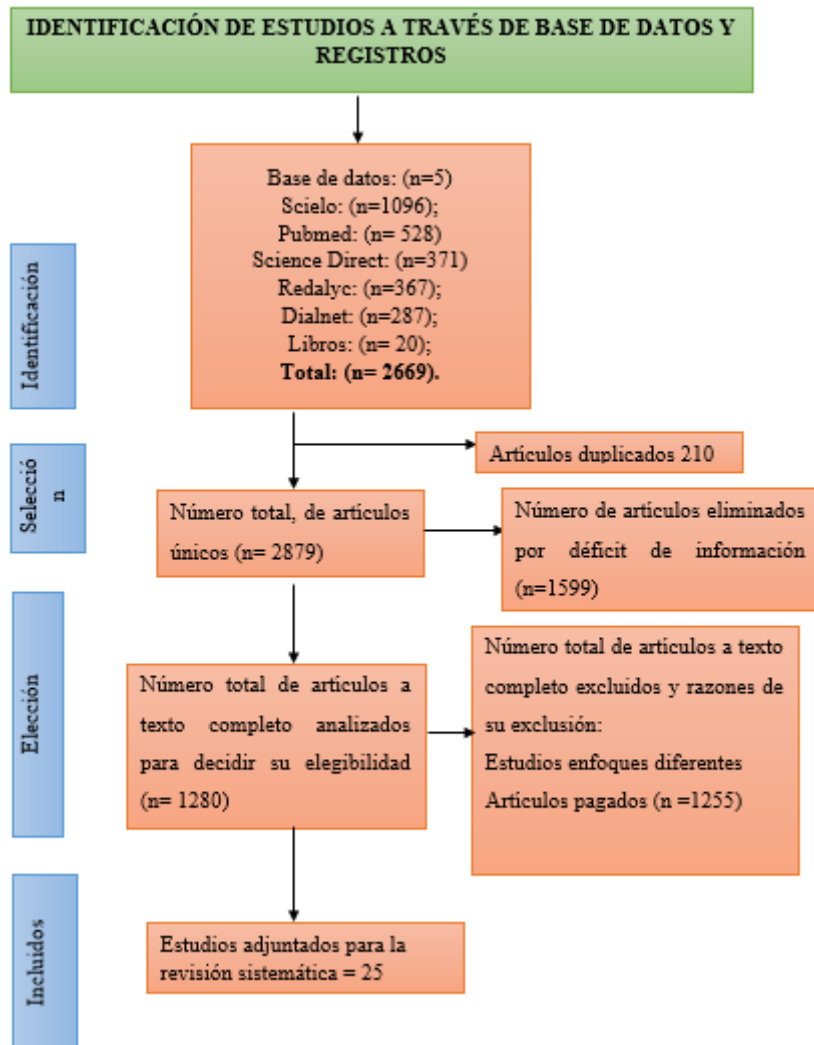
IDENTIFICACIÓN DE ESTUDIOS A TRAVÉS DE BASE DE DATOS Y REGISTROS

Identificación

Base de datos: (n=5)
Scielo: (n=1096);
Pubmed: (n= 528)
Science Direct: (n=371)
Redalyc: (n=367);
Dialnet: (n=287);
Libros: (n= 20);
Total: (n= 2669).

Artículos duplicados 210

Selección

Número total, de artículos únicos (n= 2879)

Número de artículos eliminados por déficit de información (n=1599)

Elección

Número total de artículos a texto completo analizados para decidir su elegibilidad (n= 1280)

Número total de artículos a texto completo excluidos y razones de su exclusión:
Estudios enfoques diferentes
Artículos pagados (n =1255)

Incluidos

Estudios adjuntados para la revisión sistemática = 25